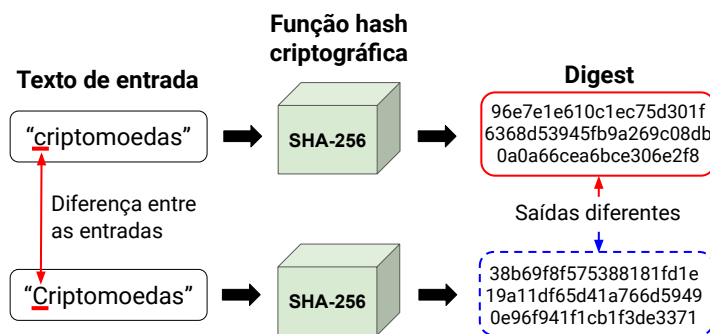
Função hash criptográfica

Texto de entrada

Digest

“criptomoedas”

SHA-256

96e7e1e610c1ec75d301f
6368d53945fb9a269c08db
0a0a66cea6bce306e2f8

Diferença entre as entradas

Saídas diferentes

“Criptomoedas”

SHA-256

38b69f8f575388181fd1e
19a11df65d41a766d5949
0e96f941f1cb1f3de3371